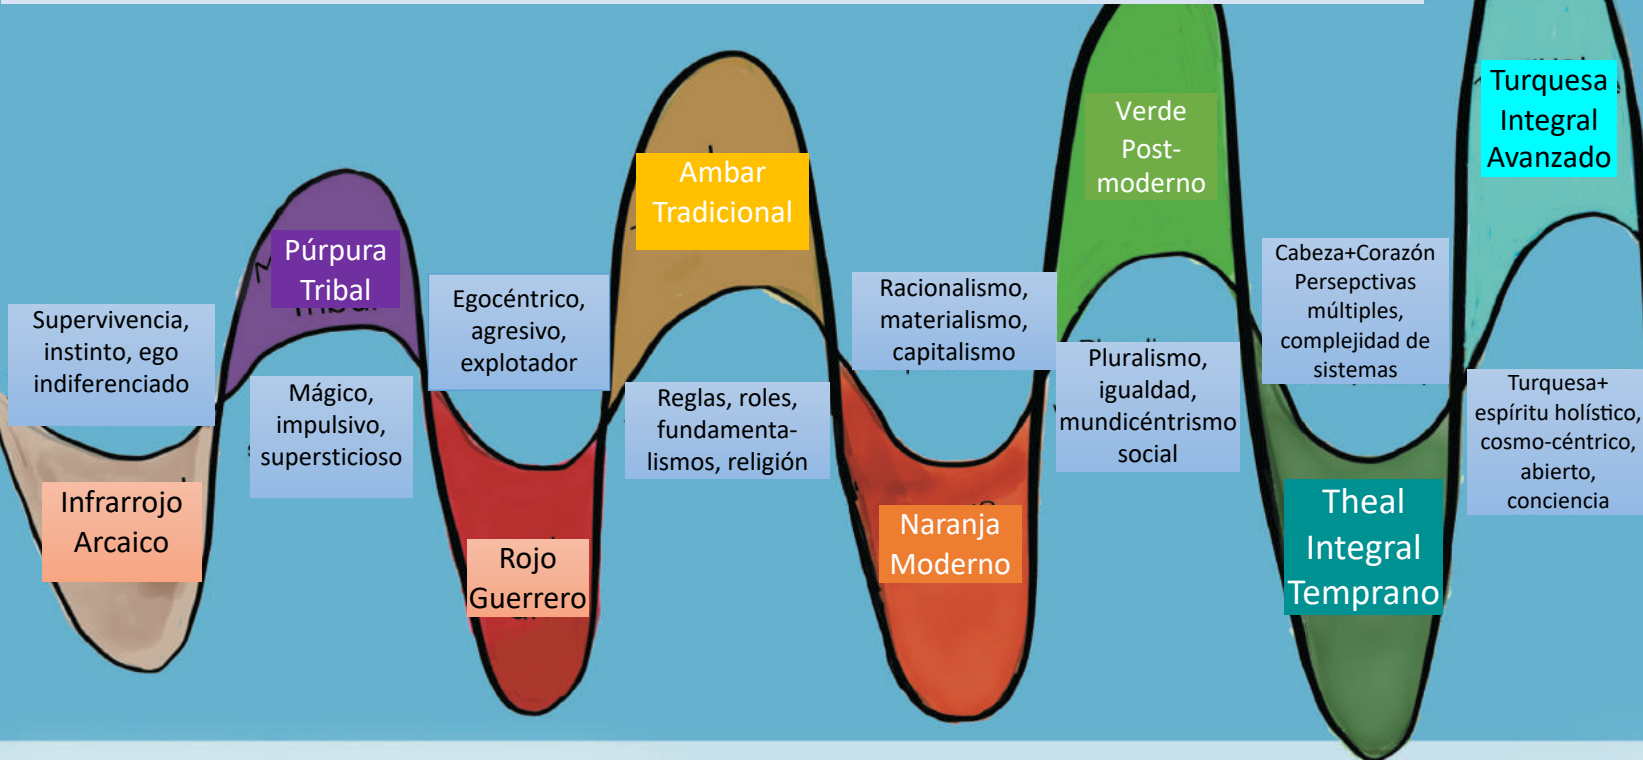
Supervivencia, instinto, ego indiferenciado

Infrarrojo Arcaico

Púrpura Tribal

Mágico, impulsivo, supersticioso

Egocéntrico, agresivo, explotador

Rojo Guerrero

Ambar Tradicional

Reglas, roles, fundamentalismos, religión

Racionalismo, materialismo, capitalismo

Naranja Moderno

Verde Post-moderno

Pluralismo, igualdad, mundicéntrismo social

Cabeza+Corazón Persepctivas múltiples, complejidad de sistemas

Theal Integral Temprano

Turquesa Integral Avanzado

Turquesa+ espíritu holístico, cosmo-céntrico, abierto, conciencia